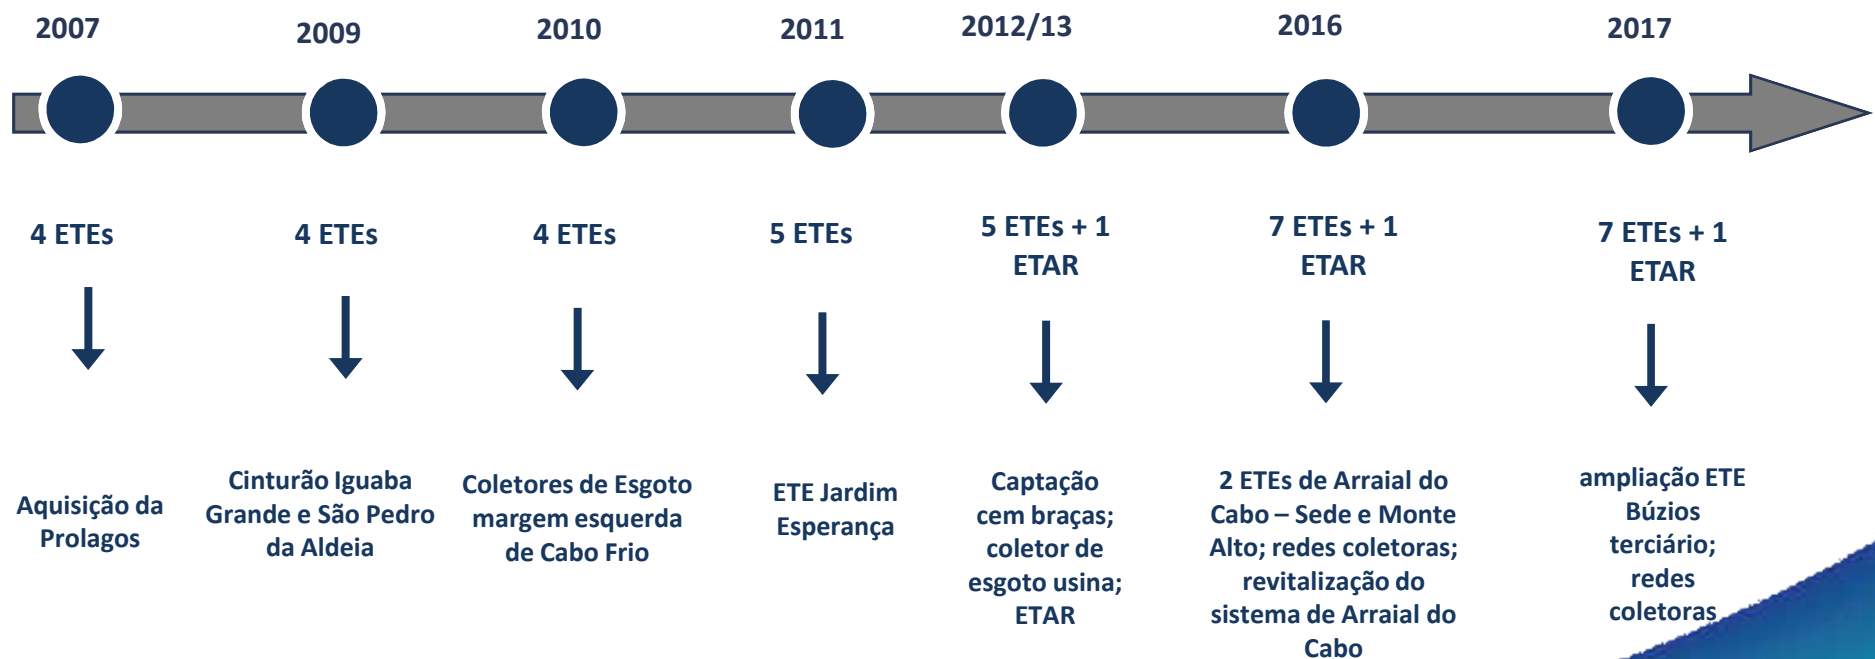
2007

2009

2010

2011

2012/13

2016

2017

4 ETEs

4 ETEs

4 ETEs

5 ETEs

5 ETEs + 1 ETAR

7 ETEs + 1 ETAR

7 ETEs + 1 ETAR

Aquisição da Prolagos

Cinturão Iguaba Grande e São Pedro da Aldeia

Coletores de Esgoto margem esquerda de Cabo Frio

ETE Jardim Esperança

Captação cem braças; coletor de esgoto usina; ETAR

2 ETEs de Arraial do Cabo – Sede e Monte Alto; redes coletoras; revitalização do sistema de Arraial do Cabo

ampliação ETE Búzios terciário; redes coletoras